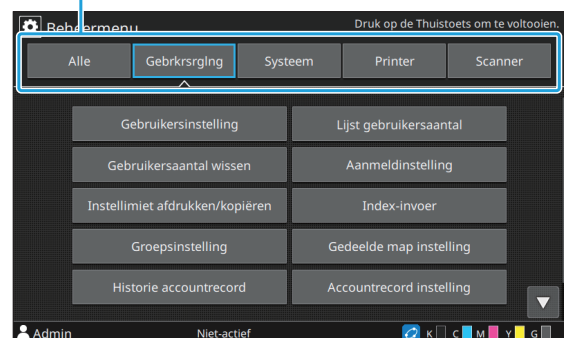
Beheermenu

Druk op de Thuistoets om te voltooien.

Alle
Gebrkrsrglng
Systeem
Printer
Scanner

Gebruikersinstelling
Lijst gebruikersaantal
Gebruikersaantal wissen
Aanmeldinstelling
Instellimiet afdrukken/kopiëren
Index-invoer
Groepsinstelling
Gedeelde map instelling
Historie accountrecord
Accountrecord instelling

Admin
Niet-actief
K C M Y G